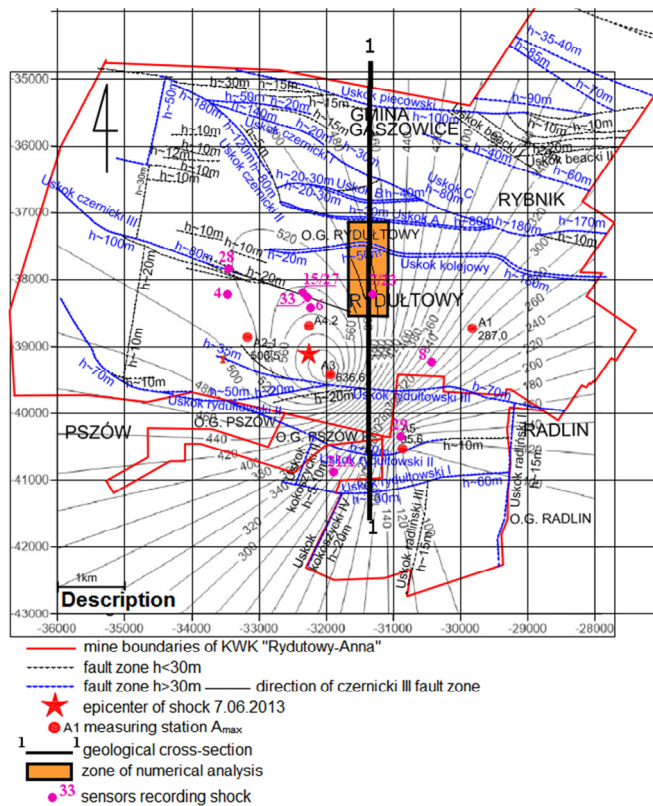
1

-35000
-36000
-37000
-38000
-39000
-40000
-41000
-42000
-43000

h~35-40m
h~65m
h~30m
h~15m
h~50m
h~20m
h~15m
Uskok pieczowski
h~90m
h~70m
GMINA
GASZOWICE
Uskok beacki I
Uskok beacki II
h~60m
h~10m
h~10m
h~12m
h~10m
Uskok czernicki I
Uskok czernicki II
h~20-30m
h~20-30m
Uskok B
Uskok C
h~40m
Uskok czernicki III
h~100m
RYBNIK
Uskok A
h~170m
h~180m
O.G. RYDUŁTOWY
Uskok kolejowy
h~60m
h~10m
h~20m
h~20m
28
15/27
7/23
4
33
6
RYDUŁTOWY
A2.2
A1
287,0
A2-1
608,5
A3
636,6
8
h~35m
h~70m
h~10m
h~50m
h~20m
Uskok rydułtowski II
Uskok rydułtowski III
h~70m
PSZÓW
O.G. PSZÓW
O.G. PSZÓW
29
A5
RADLIN
h~10m
Uskok rydułtowski II
Uskok rydułtowski I
h~60m
h~15m
Uskok radliński
h~80m
O.G. RADLIN
Uskok kokoszycki I
Uskok kokoszycki II
h~20m
Uskok radliński II
h~15m
h~30m
h~10m
h~20m
1
1km
Description

520
560
300
260
240
200
440
420
340
320
140
120

-36000 -35000 -34000 -33000 -32000 -31000 -30000 -29000 -28000

mine boundaries of KWK "Rydutowy-Anna"
fault zone h<30m
fault zone h>30m —— direction of czernicki III fault zone
epicenter of shock 7.06.2013
A1 measuring station $A_{max}$
1 1 geological cross-section
zone of numerical analysis
33 sensors recording shock